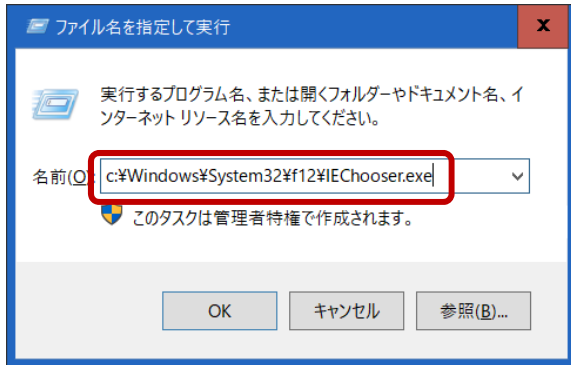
ファイル名を指定して実行

x

実行するプログラム名、または開くフォルダーやドキュメント名、インターネット リソース名を入力してください。

名前(O): c:¥Windows¥System32¥f12¥IEChooser.exe

このタスクは管理者特権で作成されます。

OK

キャンセル

参照(B)...